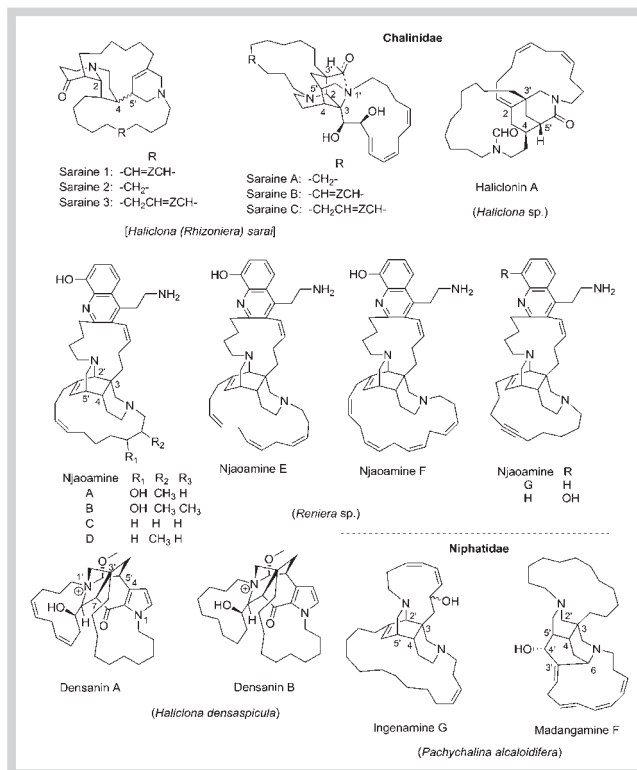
Chalinidae

R
Saraine 1: -CH=ZCH-
Saraine 2: -CH$_2$-
Saraine 3: -CH$_2$CH=ZCH-

R
Saraine A: -CH$_2$-
Saraine B: -CH=ZCH-
Saraine C: -CH$_2$CH=ZCH-

[Haliclona (Rhizoniera) sarai]

Haliclonin A
(Haliclona sp.)

Njaoamine E
Njaoamine F

| Njaoamine | R$_1$ | R$_2$ | R$_3$ |
|---|---|---|---|
| A | OH | CH$_3$ | H |
| B | OH | CH$_3$ | CH$_3$ |
| C | H | H | H |
| D | H | CH$_3$ | H |

| Njaoamine | R |
|---|---|
| G | H |
| H | OH |

(Reniera sp.)

Niphatidae

Densanin A
Densanin B
(Haliclona densaspicula)

Ingenamine G
Madangamine F
(Pachychalina alcaloidifera)